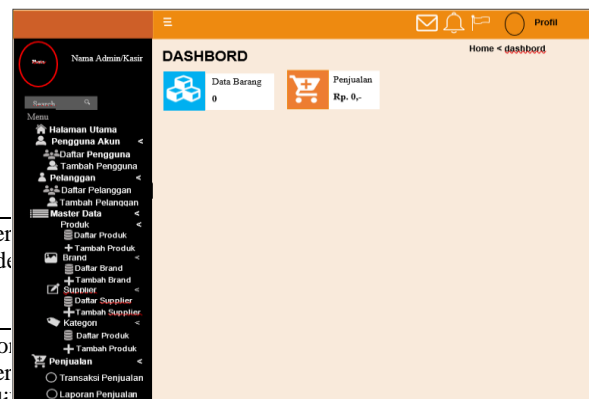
≡

Profil

Photo

Nama Admin/Kasir

Search

Menu

Halaman Utama

Pengguna Akun <

Daftar Pengguna

Tambah Pengguna

Pelanggan <

Daftar Pelanggan

Tambah Pelanggan

Master Data <

Produk <

Daftar Produk

Tambah Produk

Brand <

Daftar Brand

Tambah Brand

Supplier <

Daftar Supplier

Tambah Supplier

Kategori <

Daftar Produk

Tambah Produk

Penjualan <

Transaksi Penjualan

Laporan Penjualan

DASHBORD

Home < dashbord

Data Barang
0

Penjualan
Rp. 0,-

er
de

o
er